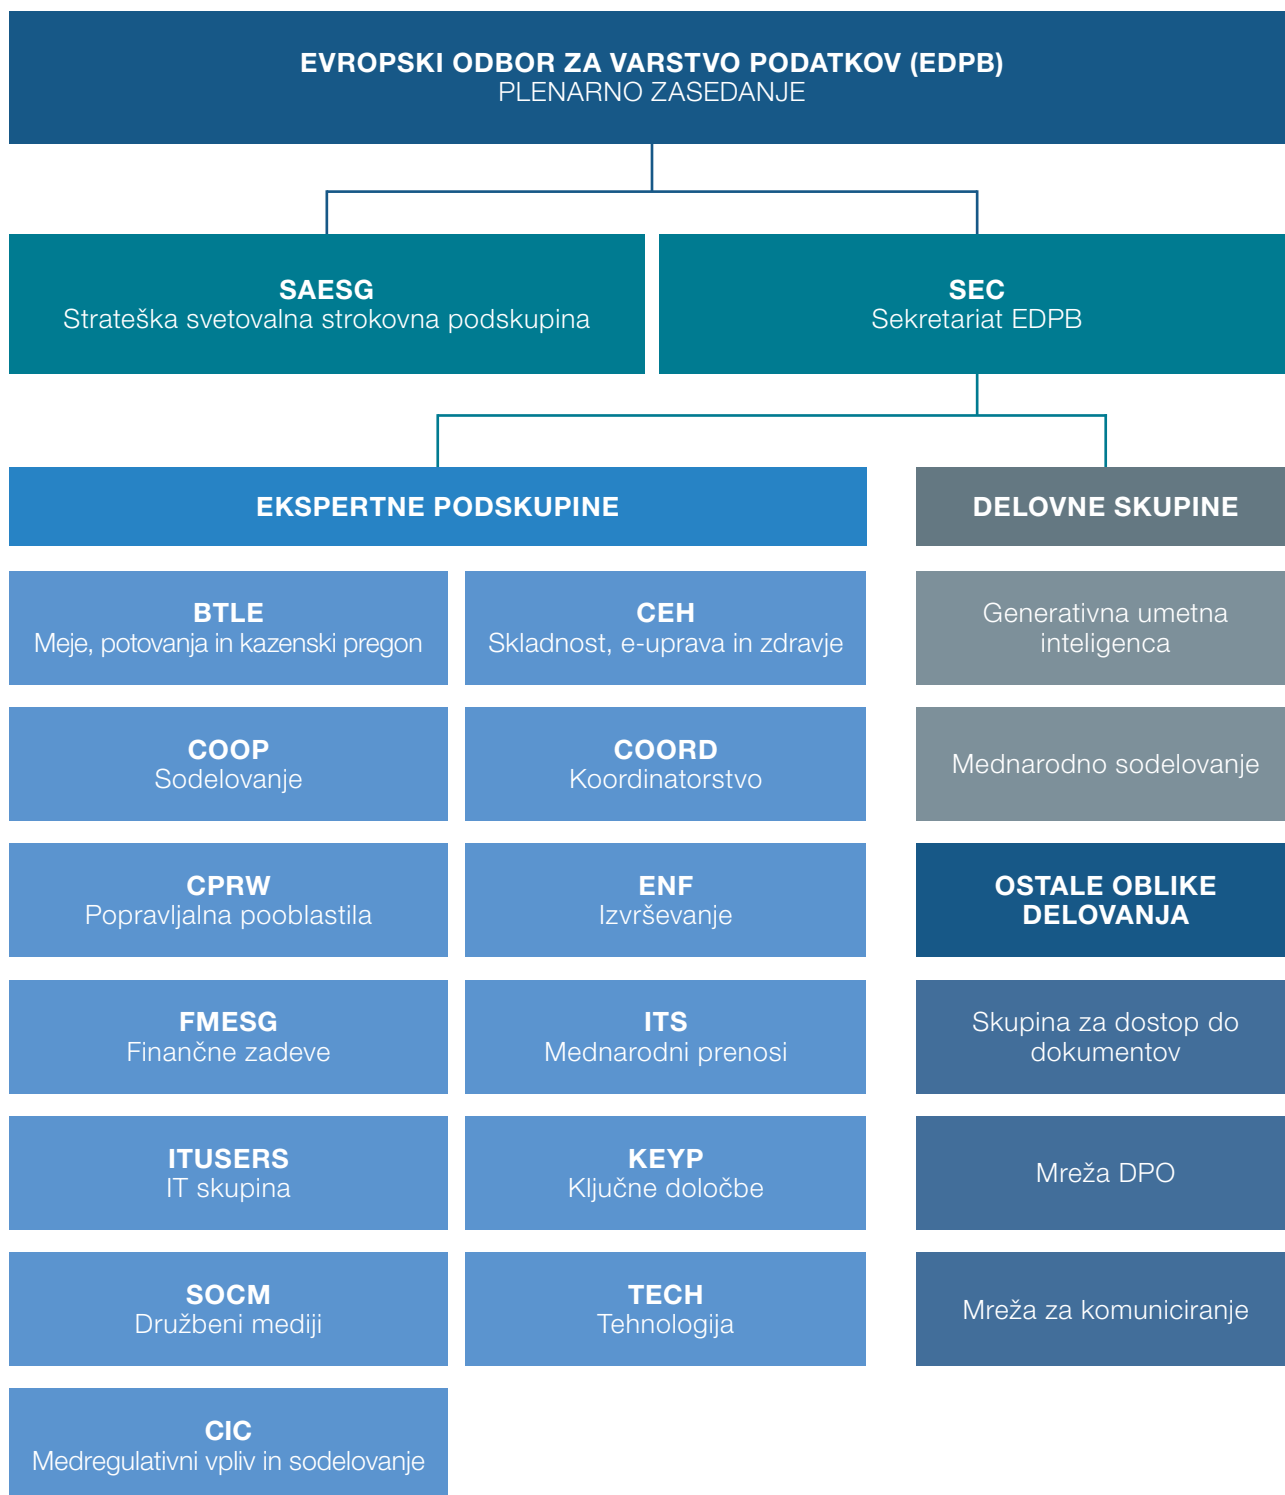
EVROPSKI ODBOR ZA VARSTVO PODATKOV (EDPB)
PLENARNO ZASEDANJE

SAESG
Strateška svetovalna strokovna podskupina

SEC
Sekretariat EDPB

EKSPERTNE PODSKUPINE

BTLE
Meje, potovanja in kazenski pregon

CEH
Skladnost, e-uprava in zdravje

COOP
Sodelovanje

COORD
Koordinatorstvo

CPRW
Popravljalna pooblastila

ENF
Izvrševanje

FMESG
Finančne zadeve

ITS
Mednarodni prenosi

ITUSERS
IT skupina

KEYP
Ključne določbe

SOCM
Družbeni mediji

TECH
Tehnologija

CIC
Medregulativni vpliv in sodelovanje

DELOVNE SKUPINE

Generativna umetna inteligenca

Mednarodno sodelovanje

OSTALE OBLIKE DELOVANJA

Skupina za dostop do dokumentov

Mreža DPO

Mreža za komuniciranje